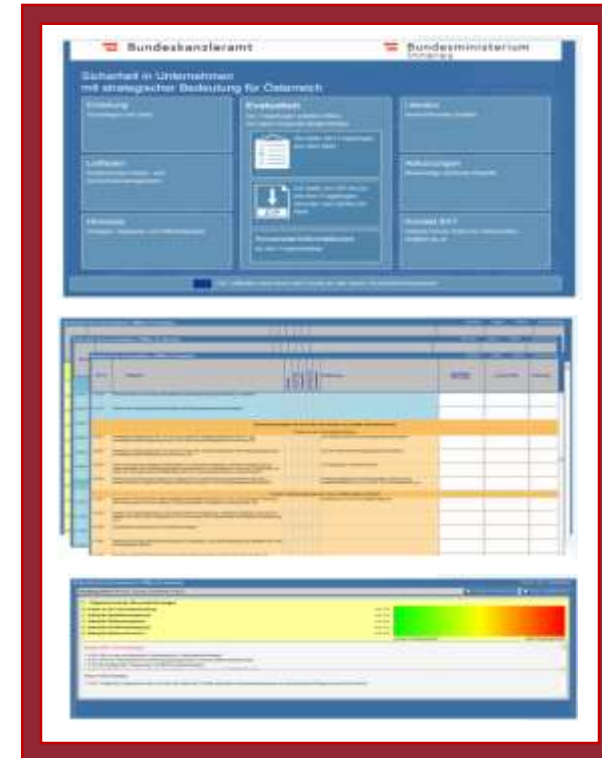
Bundeskanzleramt

Bundesministerium Inneres

Sicherheit in Unternehmen mit strategischer Bedeutung für Österreich

Einleitung
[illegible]

Leitfaden
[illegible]

Hinweise
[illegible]

Evaluation
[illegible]

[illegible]

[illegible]

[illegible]

Literatur
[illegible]

Abkürzungen
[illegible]

Kontakt BVT
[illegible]

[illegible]